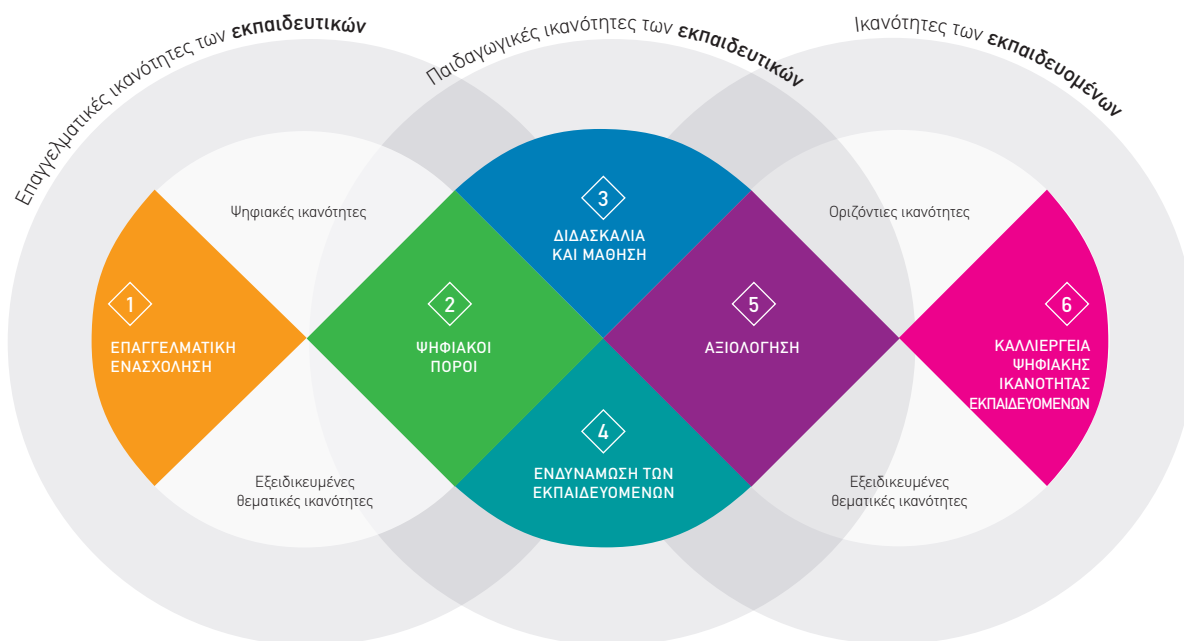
Επαγγελματικές ικανότητες των **εκπαιδευτικών**

Παιδαγωγικές ικανότητες των **εκπαιδευτικών**

Ικανότητες των **εκπαιδευομένων**

Ψηφιακές ικανότητες

Οριζόντιες ικανότητες

3
ΔΙΔΑΣΚΑΛΙΑ ΚΑΙ ΜΑΘΗΣΗ

1
ΕΠΑΓΓΕΛΜΑΤΙΚΗ ΕΝΑΣΧΟΛΗΣΗ

2
ΨΗΦΙΑΚΟΙ ΠΟΡΟΙ

5
ΑΞΙΟΛΟΓΗΣΗ

6
ΚΑΛΛΙΕΡΓΕΙΑ ΨΗΦΙΑΚΗΣ ΙΚΑΝΟΤΗΤΑΣ ΕΚΠΑΙΔΕΥΟΜΕΝΩΝ

4
ΕΝΔΥΝΑΜΩΣΗ ΤΩΝ ΕΚΠΑΙΔΕΥΟΜΕΝΩΝ

Εξειδικευμένες θεματικές ικανότητες

Εξειδικευμένες θεματικές ικανότητες